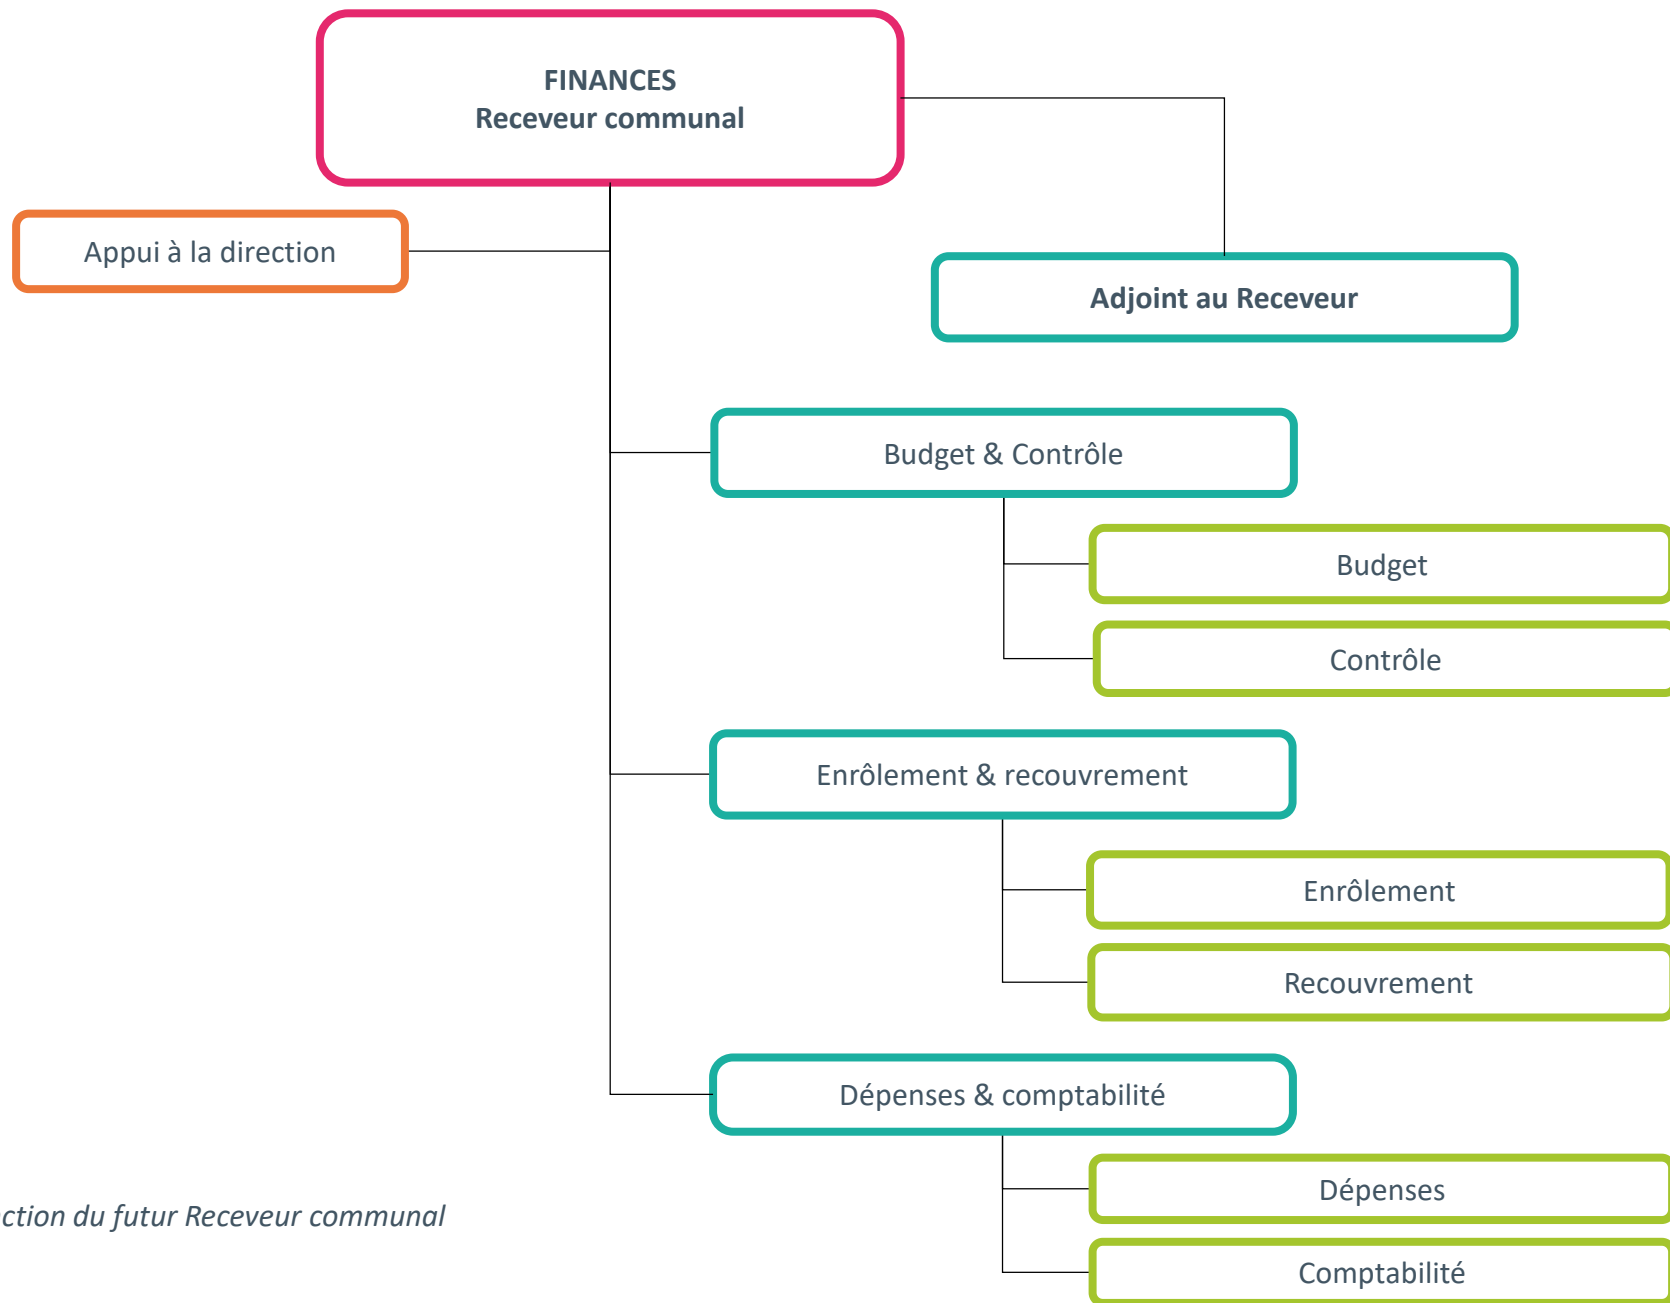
FINANCES
Receveur communal

Appui à la direction

Adjoint au Receveur

Budget & Contrôle

Budget

Contrôle

Enrôlement & recouvrement

Enrôlement

Recouvrement

Dépenses & comptabilité

Dépenses

Comptabilité

ction du futur Receveur communal